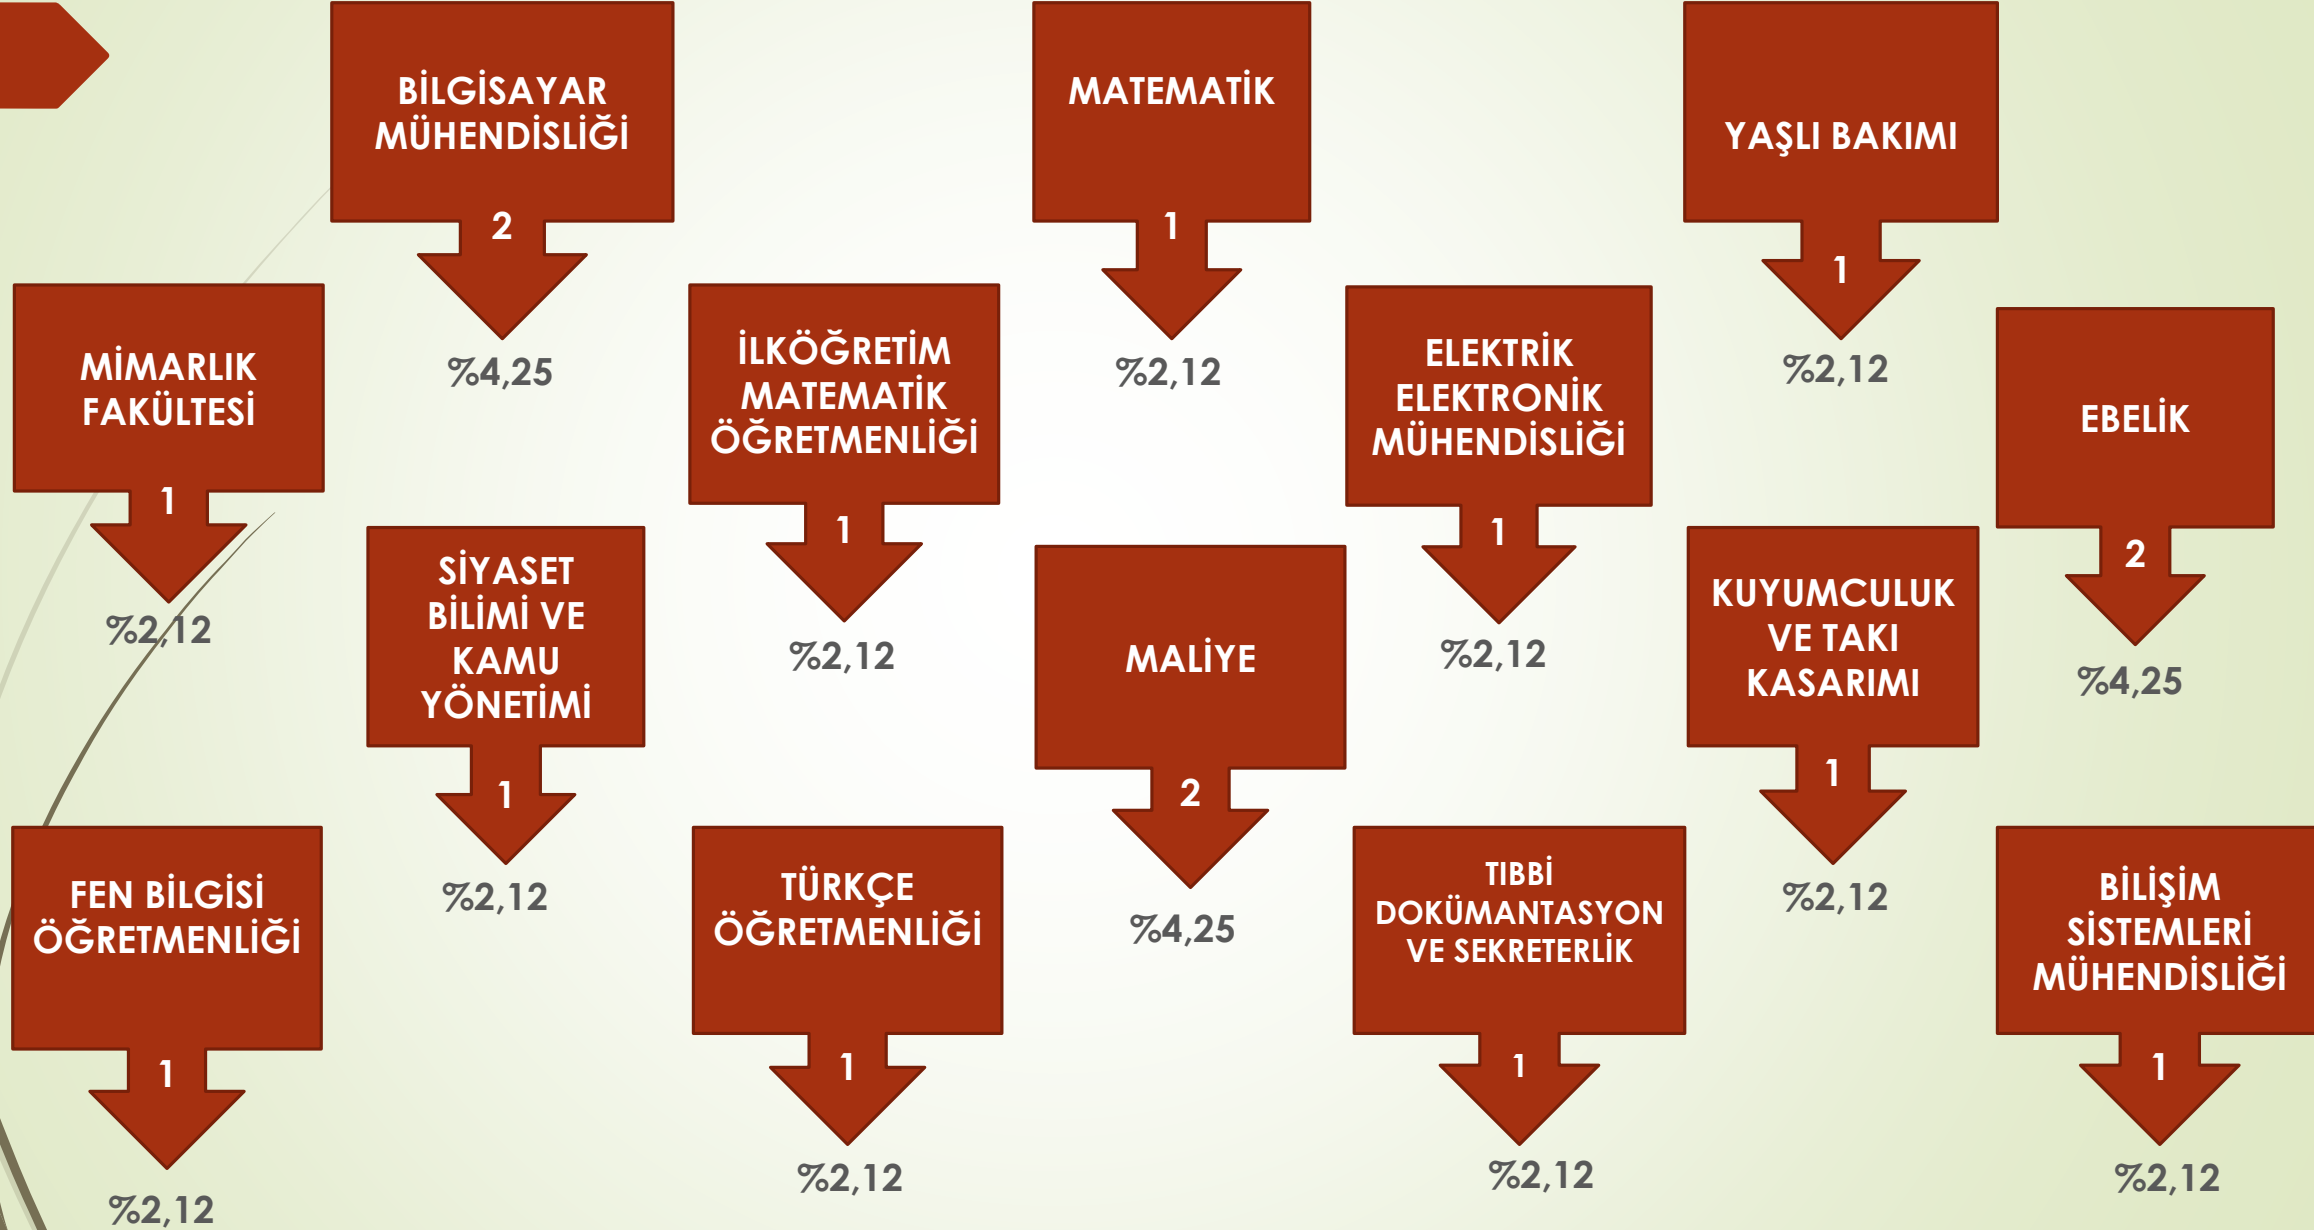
BİLGİSAYAR MÜHENDİSLİĞİ
2
%4,25

MATEMATİK
1
%2,12

YAŞLI BAKIMI
1
%2,12

MİMARLIK FAKÜLTESİ
1
%2,12

İLKÖĞRETİM MATEMATİK ÖĞRETMENLİĞİ
1
%2,12

ELEKTRİK ELEKTRONİK MÜHENDİSLİĞİ
1
%2,12

EBELİK
2
%4,25

SİYASET BİLİMİ VE KAMU YÖNETİMİ
1
%2,12

MALİYE
2
%4,25

KUYUMCULUK VE TAKI KASARIMI
1
%2,12

FEN BİLGİSİ ÖĞRETMENLİĞİ
1
%2,12

TÜRKÇE ÖĞRETMENLİĞİ
1
%2,12

TIBBİ DOKÜMANTASYON VE SEKRETERLİK
1
%2,12

BİLİŞİM SİSTEMLERİ MÜHENDİSLİĞİ
1
%2,12